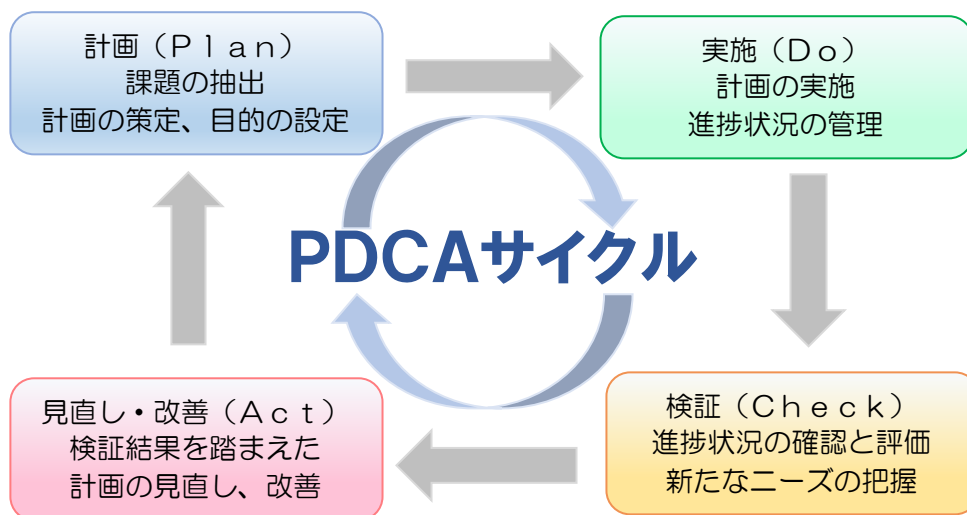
計画（Ｐｌａｎ）
課題の抽出
計画の策定、目的の設定

実施（Ｄｏ）
計画の実施
進捗状況の管理

PDCAサイクル

見直し・改善（Ａｃｔ）
検証結果を踏まえた
計画の見直し、改善

検証（Ｃｈｅｃｋ）
進捗状況の確認と評価
新たなニーズの把握